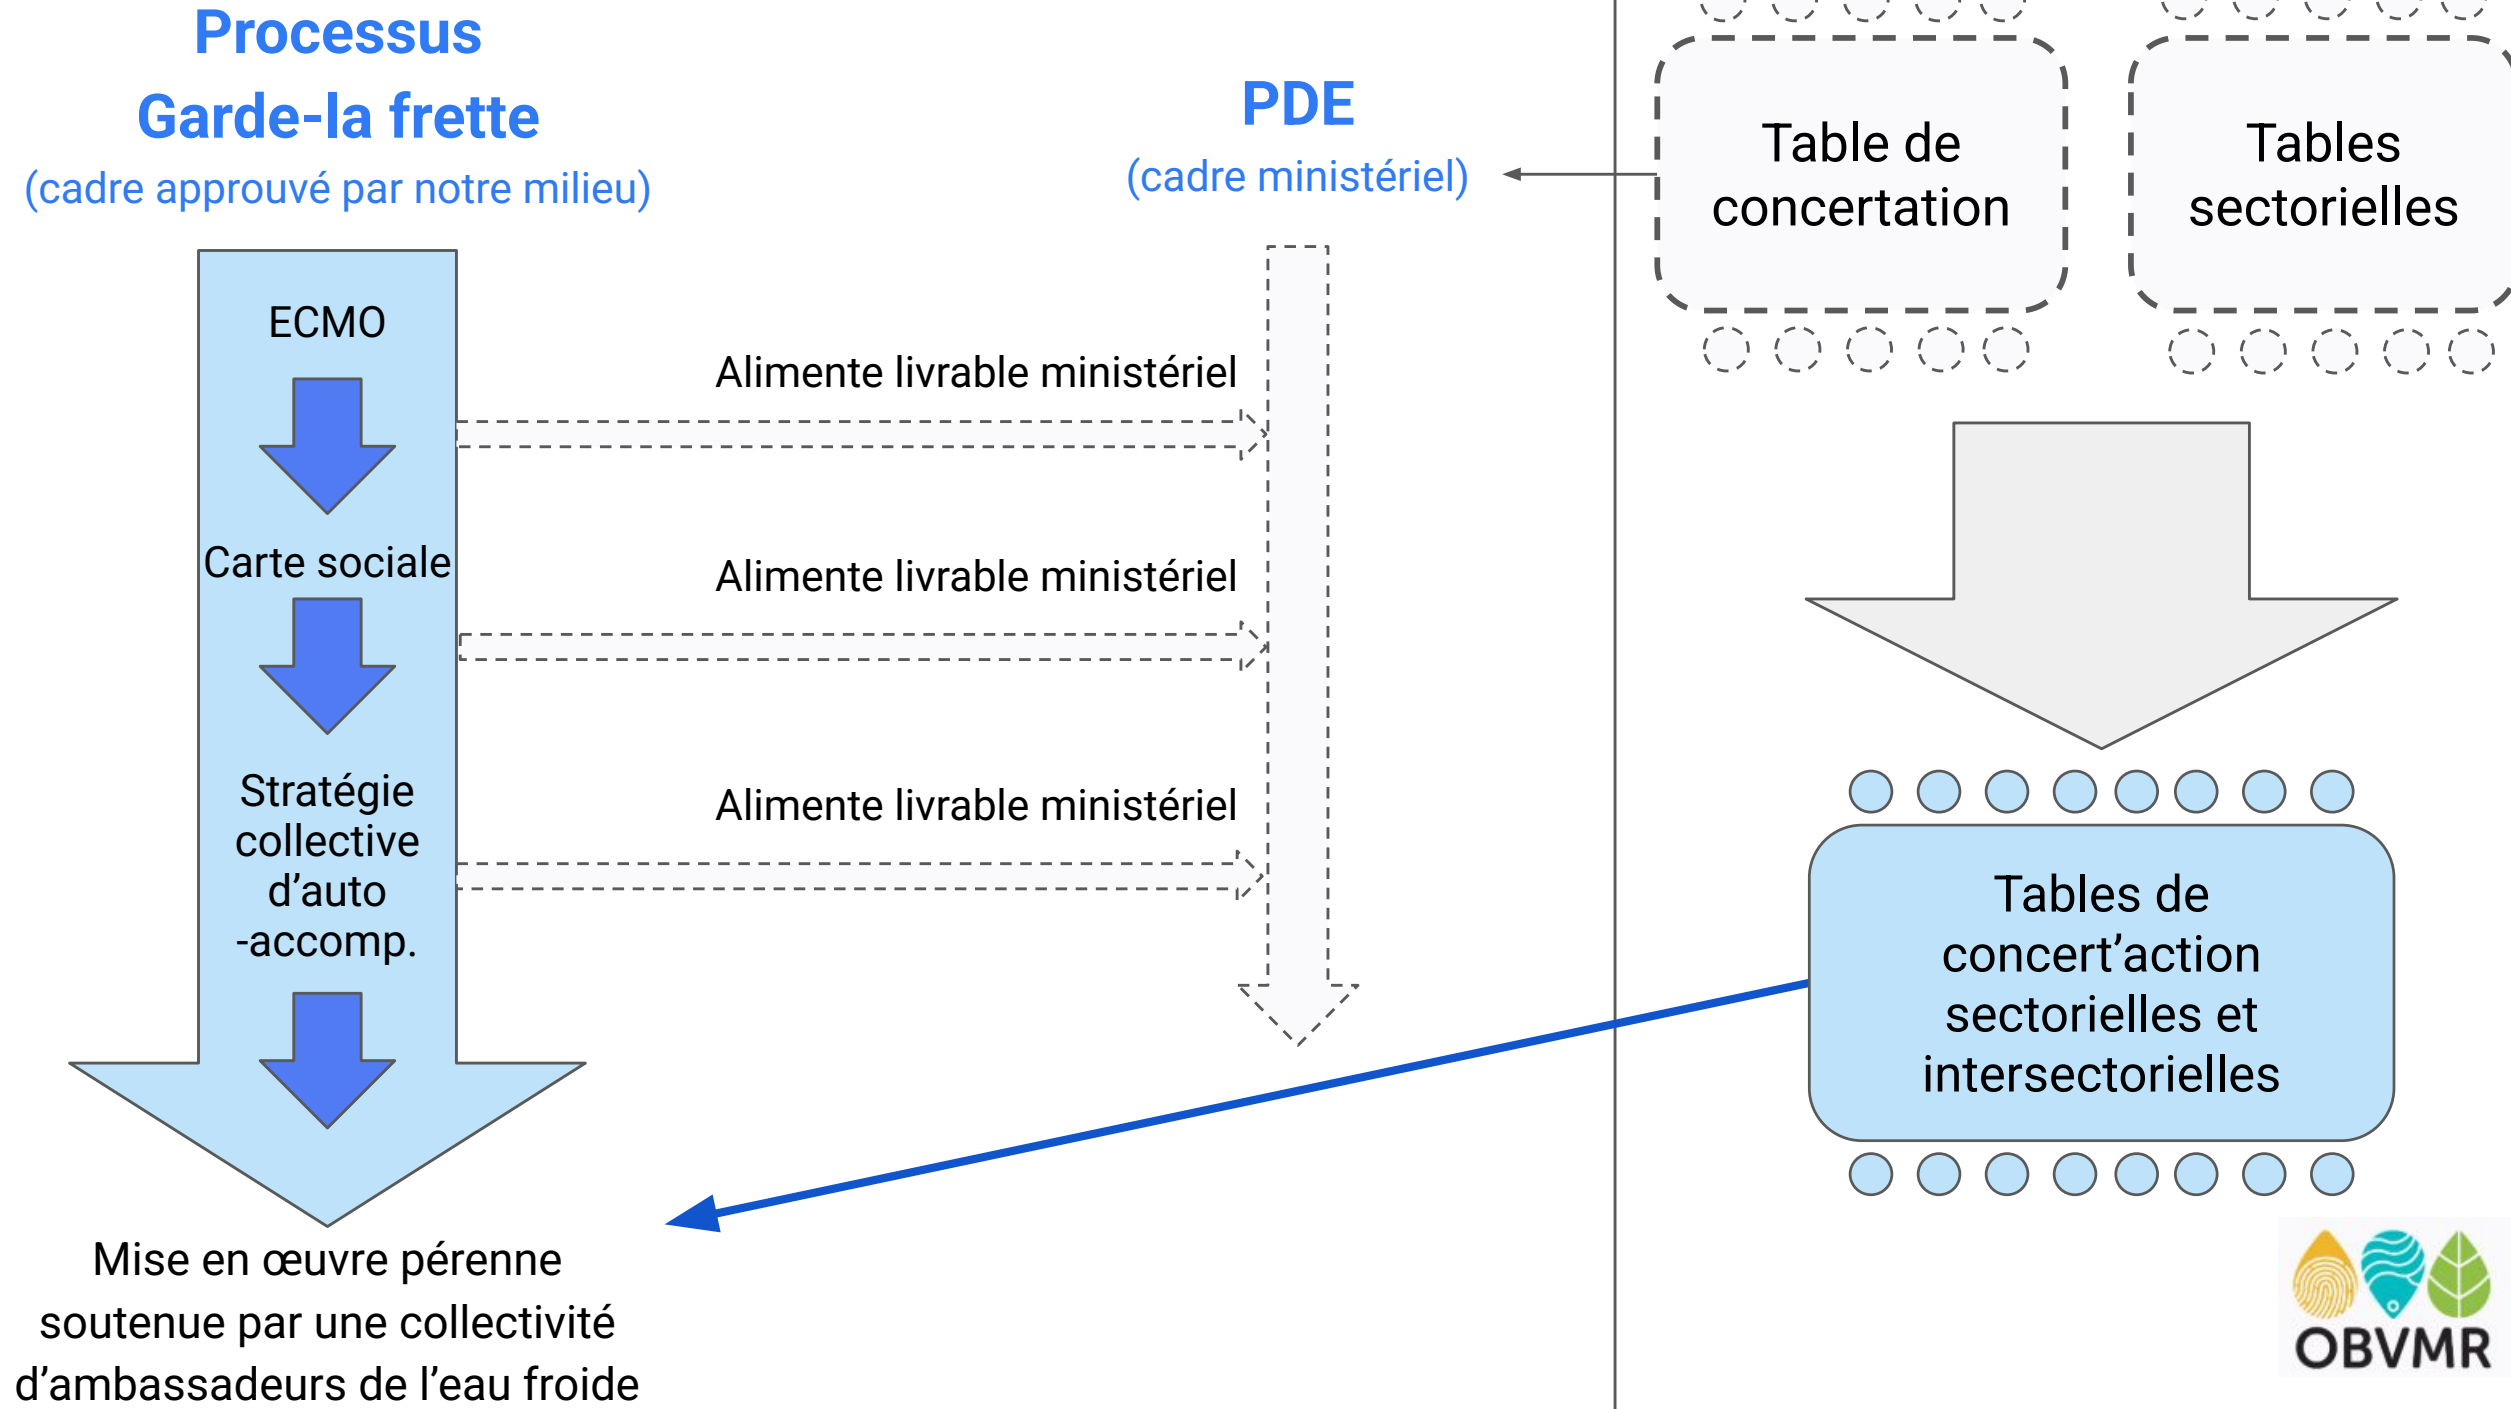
Processus
Garde-la frette
(cadre approuvé par notre milieu)

PDE
(cadre ministériel)

Table de concertation

Tables sectorielles

ECMO

Alimente livrable ministériel

Carte sociale

Alimente livrable ministériel

Stratégie collective d'auto -accomp.

Alimente livrable ministériel

Tables de concert'action sectorielles et intersectorielles

Mise en œuvre pérenne soutenue par une collectivité d'ambassadeurs de l'eau froide

OBVMR